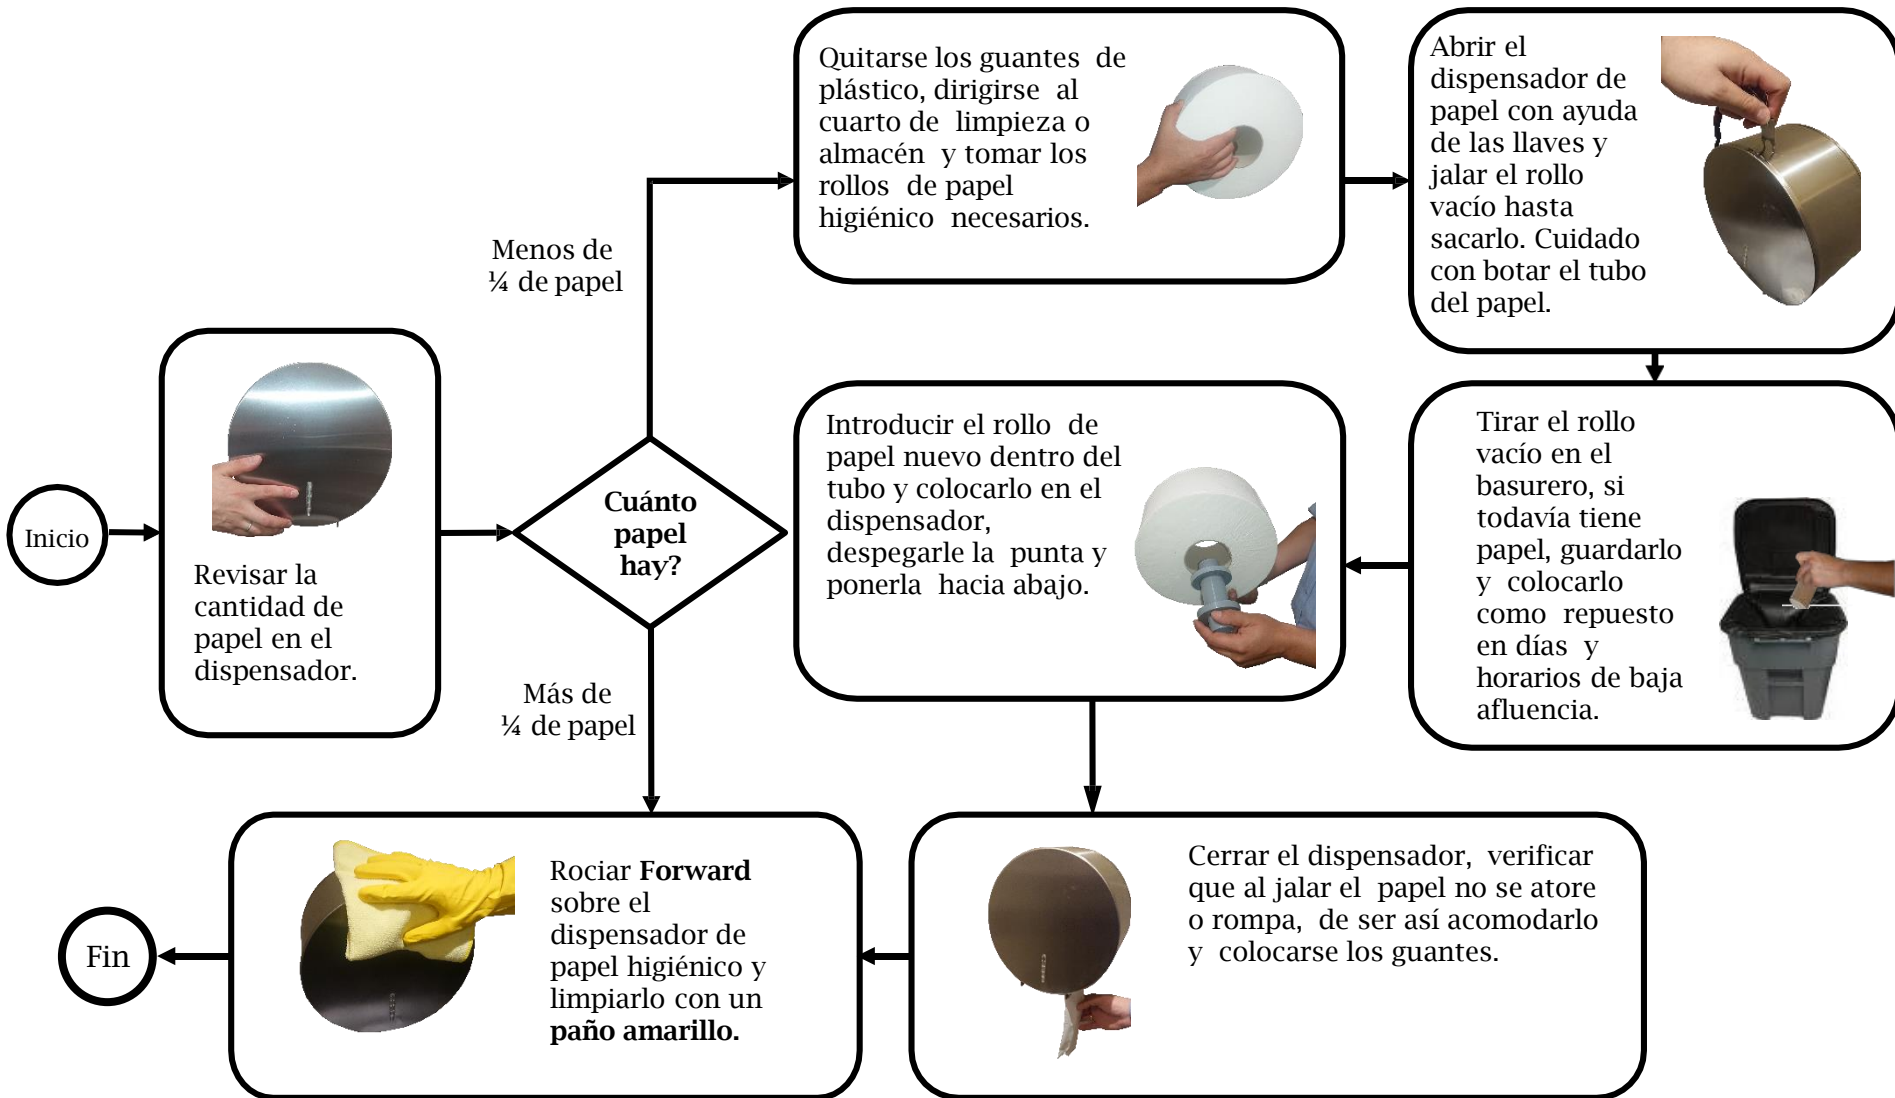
Inicio

Revisar la cantidad de papel en el dispensador.

Cuánto papel hay?

Menos de ¼ de papel

Quitarse los guantes de plástico, dirigirse al cuarto de limpieza o almacén y tomar los rollos de papel higiénico necesarios.

Abrir el dispensador de papel con ayuda de las llaves y jalar el rollo vacío hasta sacarlo. Cuidado con botar el tubo del papel.

Tirar el rollo vacío en el basurero, si todavía tiene papel, guardarlo y colocarlo como repuesto en días y horarios de baja afluencia.

Introducir el rollo de papel nuevo dentro del tubo y colocarlo en el dispensador, despegarle la punta y ponerla hacia abajo.

Más de ¼ de papel

Cerrar el dispensador, verificar que al jalar el papel no se atore o rompa, de ser así acomodarlo y colocarse los guantes.

Rociar **Forward** sobre el dispensador de papel higiénico y limpiarlo con un **paño amarillo.**

Fin